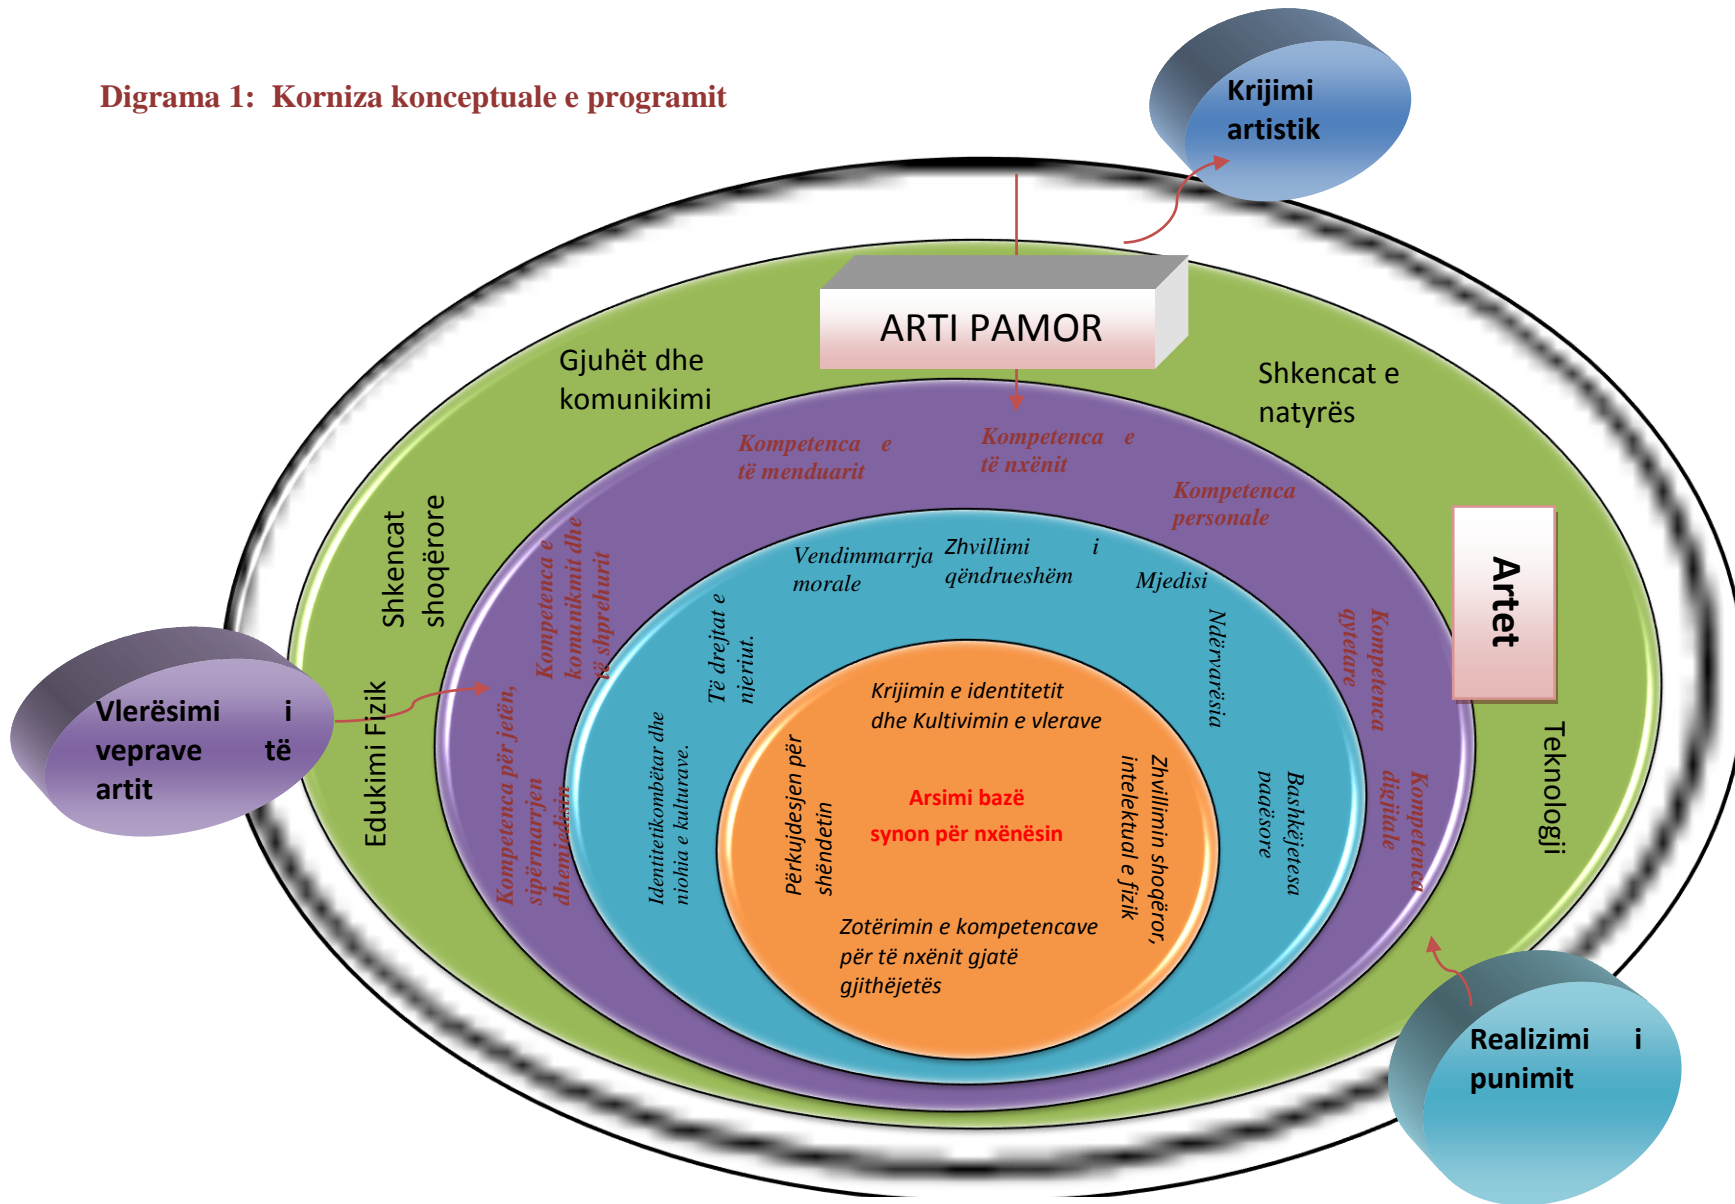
Digrama 1: Korniza konceptuale e programit

Krijimi artistik

ARTI PAMOR

Gjuhët dhe komunikimi

Shkencat e natyrës

Shkencat shoqërore

Artet

Edukimi Fizik

Teknologji

Kompetenca e të menduarit

Kompetenca e të nxënit

Kompetenca personale

Kompetenca e komunikmit dhe të shprehurit

Kompetenca qytetare

Kompetenca për jetën, sipërmarrjen dhe mjedisin

Kompetenca digjitale

Vendimmarrja morale

Zhvillimi i qëndrueshëm

Mjedisi

Të drejtat e njeriut.

Ndërvarësia

Identitetikombëtar dhe njohja e kulturave.

Bashkëjetesa paqësore

Krijimin e identitetit dhe Kultivimin e vlerave

Përkujdesjen për shëndetin

Arsimi bazë synon për nxënësin

Zhvillimin shoqëror, intelektual e fizik

Zotërimin e kompetencave për të nxënit gjatë gjithëjetës

Vlerësimi i veprave të artit

Realizimi i punimit